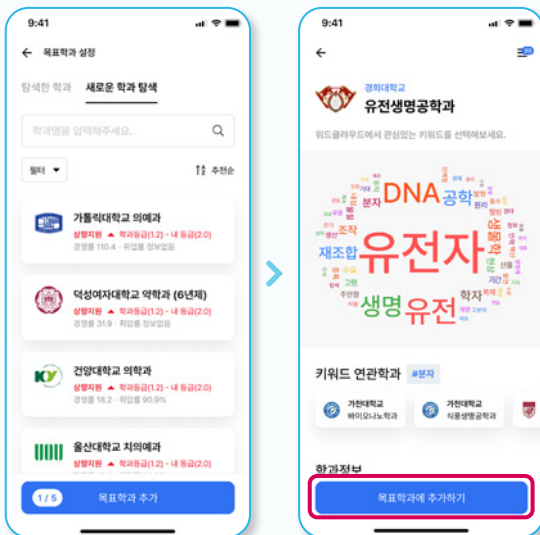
9:41

목표학과 설정

탐색한 학과 새로운 학과 탐색

학과명을 입력하세요.

필터 추천순

가톨릭대학교 의예과
상향지원 학과등급(1.2) - 내 등급(2.0)
경쟁률 110.4 · 취업률 정보없음

덕성여자대학교 약학과 (6년제)
상향지원 학과등급(1.2) - 내 등급(2.0)
경쟁률 31.9 · 취업률 정보없음

건양대학교 의학과
상향지원 학과등급(1.2) - 내 등급(2.0)
경쟁률 18.2 · 취업률 90.9%

울산대학교 치의예과
상향지원 학과등급(1.2) - 내 등급(2.0)

1 / 5 목표학과 추가

9:41

경희대학교
유전생명공학과

워드클라우드에서 관심있는 키워드를 선택해보세요.

DNA 공학 분자 유전자 재조합 조작 생명 유전 학자

키워드 연관학과 #분자

가천대학교 바이오나노학과

가천대학교 식품생명공학과

학과정보

목표학과에 추가하기